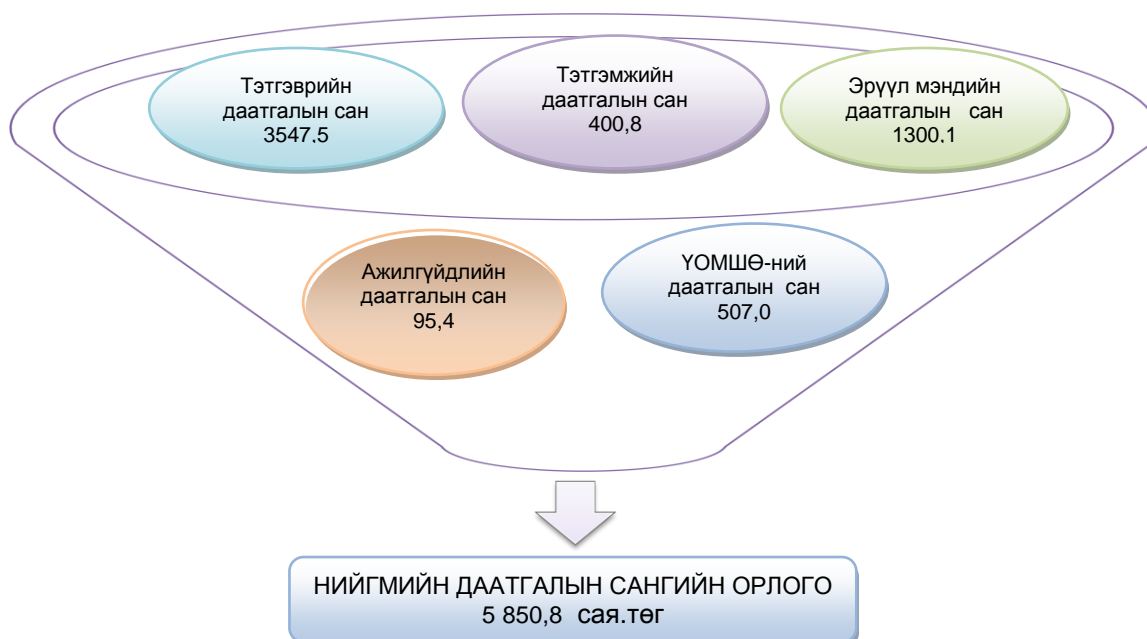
Тэтгэврийн даатгалын сан 3547.5

Тэтгэмжийн даатгалын сан 400,8

Эрүүл мэндийн даатгалын сан 1300.1

Ажилгүйдлийн даатгалын сан 95,4

ҮОМШӨ-ний даатгалын сан 507,0

НИЙГМИЙН ДААТГАЛЫН САНГИЙН ОРЛОГО 5 850,8 сая.төг